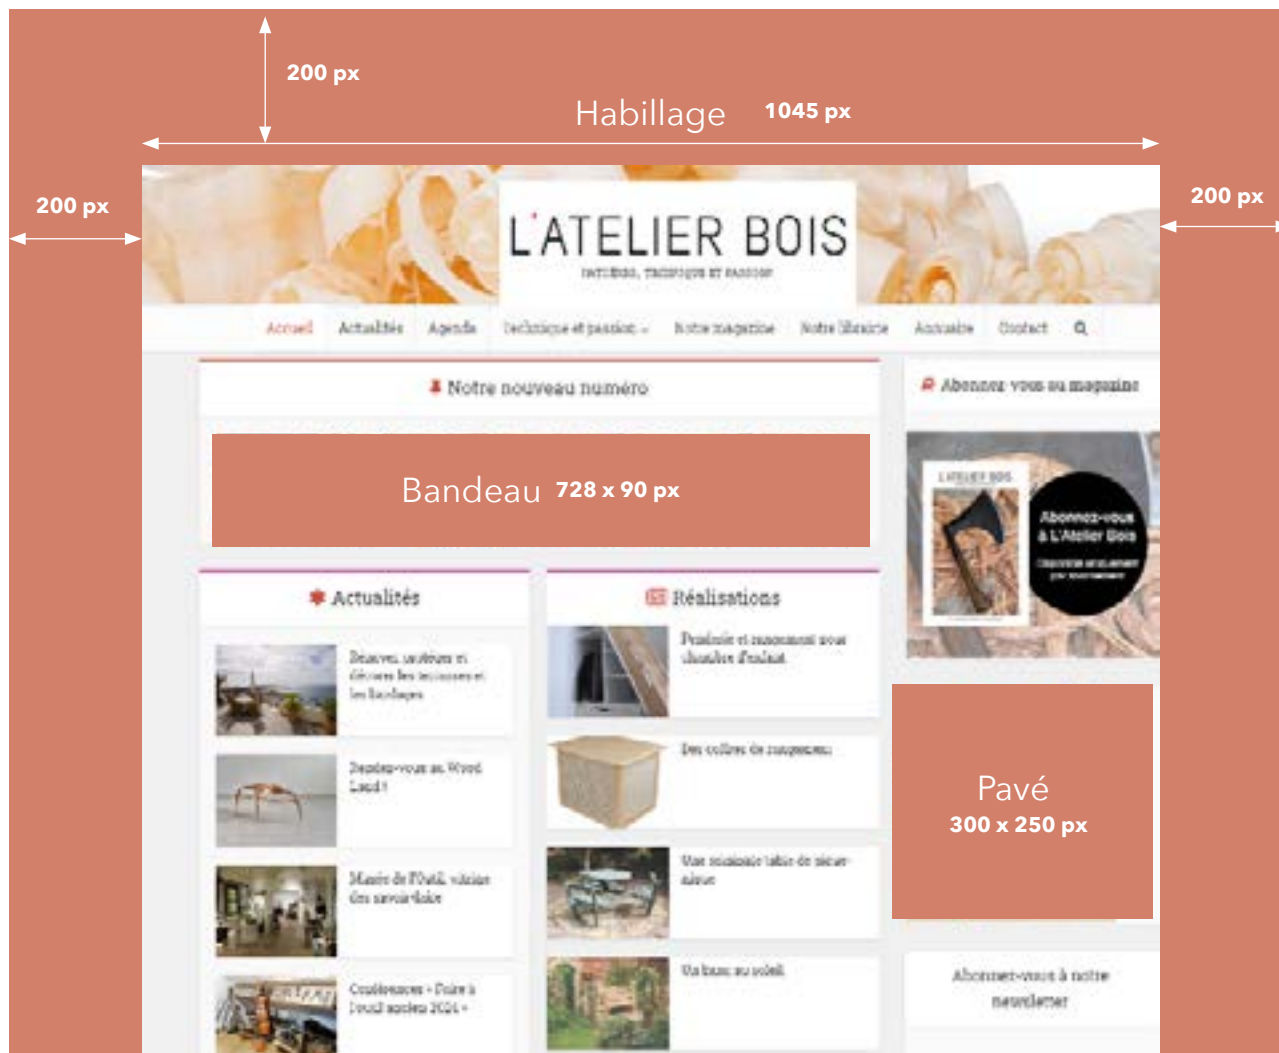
200 px

Habillage 1045 px

200 px

200 px

L'ATELIER BOIS

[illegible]

Accueil Actualités Agenda Technique et passion Notre magazine Notre librairie Annuaire Contact

Notre nouveau numéro

Abonnez-vous au magazine

Bandeau 728 x 90 px

L'ATELIER BOIS

Abonnez-vous à L'Atelier Bois

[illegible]

Actualités

Réalisations

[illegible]

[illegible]

Rendez-vous au Wood Land !

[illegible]

Musée de l'Outil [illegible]

Des coffres de rangement

Pavé 300 x 250 px

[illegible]

Un banc au soleil

Conférences « Faire à l'outil ancien 2024 »

Abonnez-vous à notre newsletter